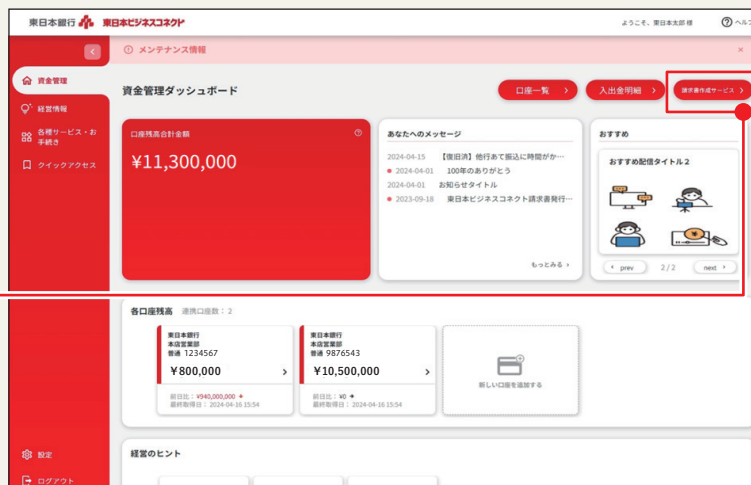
東日本銀行 東日本ビジネスコネクト

ようこそ、東日本太郎 様

ヘルプ

メンテナンス情報

資金管理

経営情報

各種サービス・お手続き

クイックアクセス

資金管理ダッシュボード

口座一覧

入出金明細

請求書作成サービス

口座残高合計金額

¥11,300,000

あなたへのメッセージ

2024-04-15 【復旧済】他行あて振込に時間がか…

2024-04-01 100年のありがとう

2024-04-01 お知らせタイトル

2023-09-18 東日本ビジネスコネクト請求書発行…

もっとみる

おすすめ

おすすめ配信タイトル2

prev

2 / 2

next

各口座残高 連携口座数：2

東日本銀行
本店営業部
普通 1234567

¥800,000

前日比：¥940,000,000
最終取得日：2024-04-16 15:54

東日本銀行
本店営業部
普通 9876543

¥10,500,000

前日比：¥0
最終取得日：2024-04-16 15:54

新しい口座を追加する

設定

ログアウト

経営のヒント